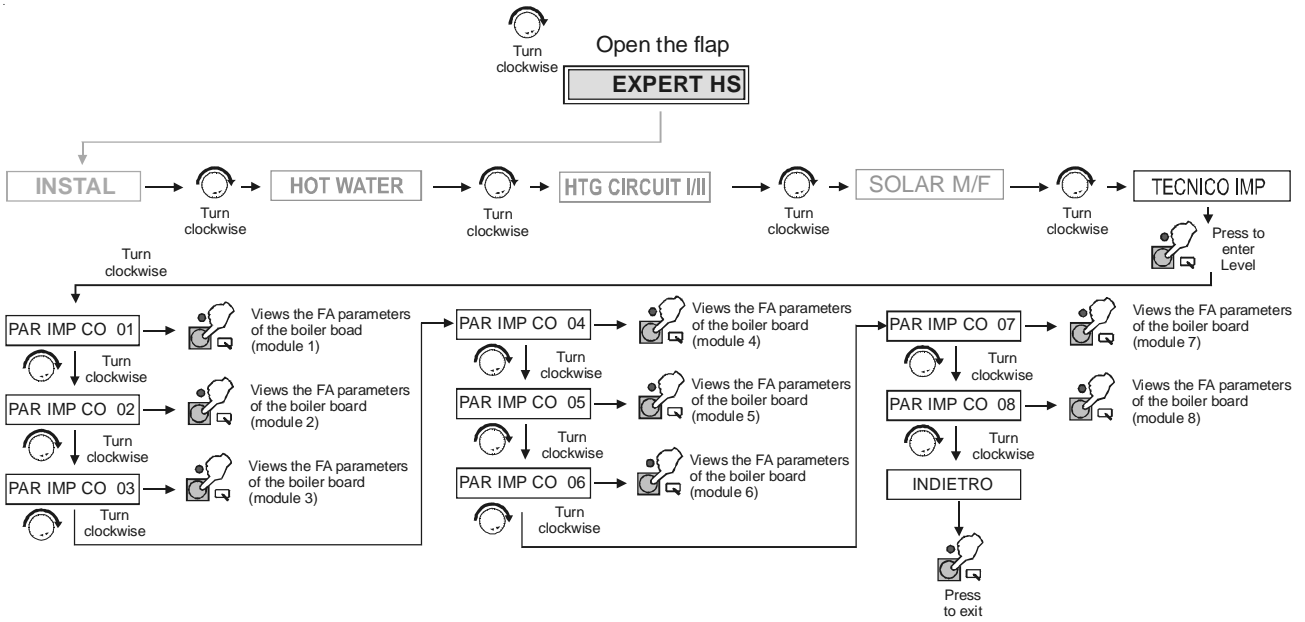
Turn clockwise

Open the flap

EXPERT HS

INSTAL

Turn clockwise

HOT WATER

Turn clockwise

HTG CIRCUIT I/II

Turn clockwise

SOLAR M/F

Turn clockwise

TECNICO IMP

Press to enter Level

Turn clockwise

PAR IMP CO 01

Views the FA parameters of the boiler board (module 1)

Turn clockwise

PAR IMP CO 02

Views the FA parameters of the boiler board (module 2)

Turn clockwise

PAR IMP CO 03

Views the FA parameters of the boiler board (module 3)

Turn clockwise

PAR IMP CO 04

Views the FA parameters of the boiler board (module 4)

Turn clockwise

PAR IMP CO 05

Views the FA parameters of the boiler board (module 5)

Turn clockwise

PAR IMP CO 06

Views the FA parameters of the boiler board (module 6)

Turn clockwise

PAR IMP CO 07

Views the FA parameters of the boiler board (module 7)

Turn clockwise

PAR IMP CO 08

Views the FA parameters of the boiler board (module 8)

Turn clockwise

INDIETRO

Press to exit